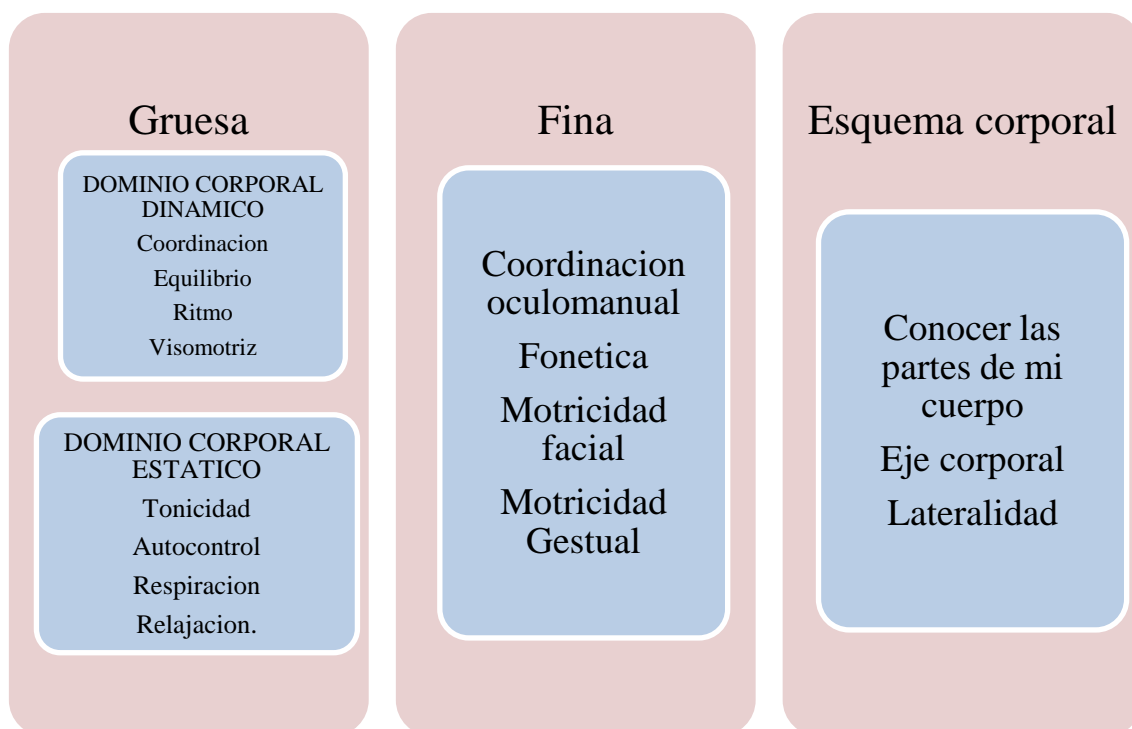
Gruesa

DOMINIO CORPORAL DINAMICO
Coordinacion
Equilibrio
Ritmo
Visomotriz

DOMINIO CORPORAL ESTATICO
Tonicidad
Autocontrol
Respiracion
Relajacion.

Fina

Coordinacion oculomanual
Fonetica
Motricidad facial
Motricidad Gestual

Esquema corporal

Conocer las partes de mi cuerpo
Eje corporal
Lateralidad